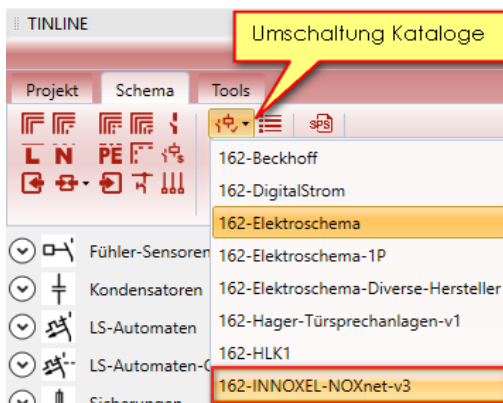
TINLINE

Umschaltung Kataloge

Projekt Schema Tools

L N PE

SPS

162-Beckhoff
162-DigitalStrom
162-Elektroschema
162-Elektroschema-1P
162-Elektroschema-Diverse-Hersteller
162-Hager-Türsprechanlagen-v1
162-HLK1
162-INNOXEL-NOXnet-v3

Fühler-Sensoren
Kondensatoren
LS-Automaten
LS-Automaten-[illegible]
Sicherungen